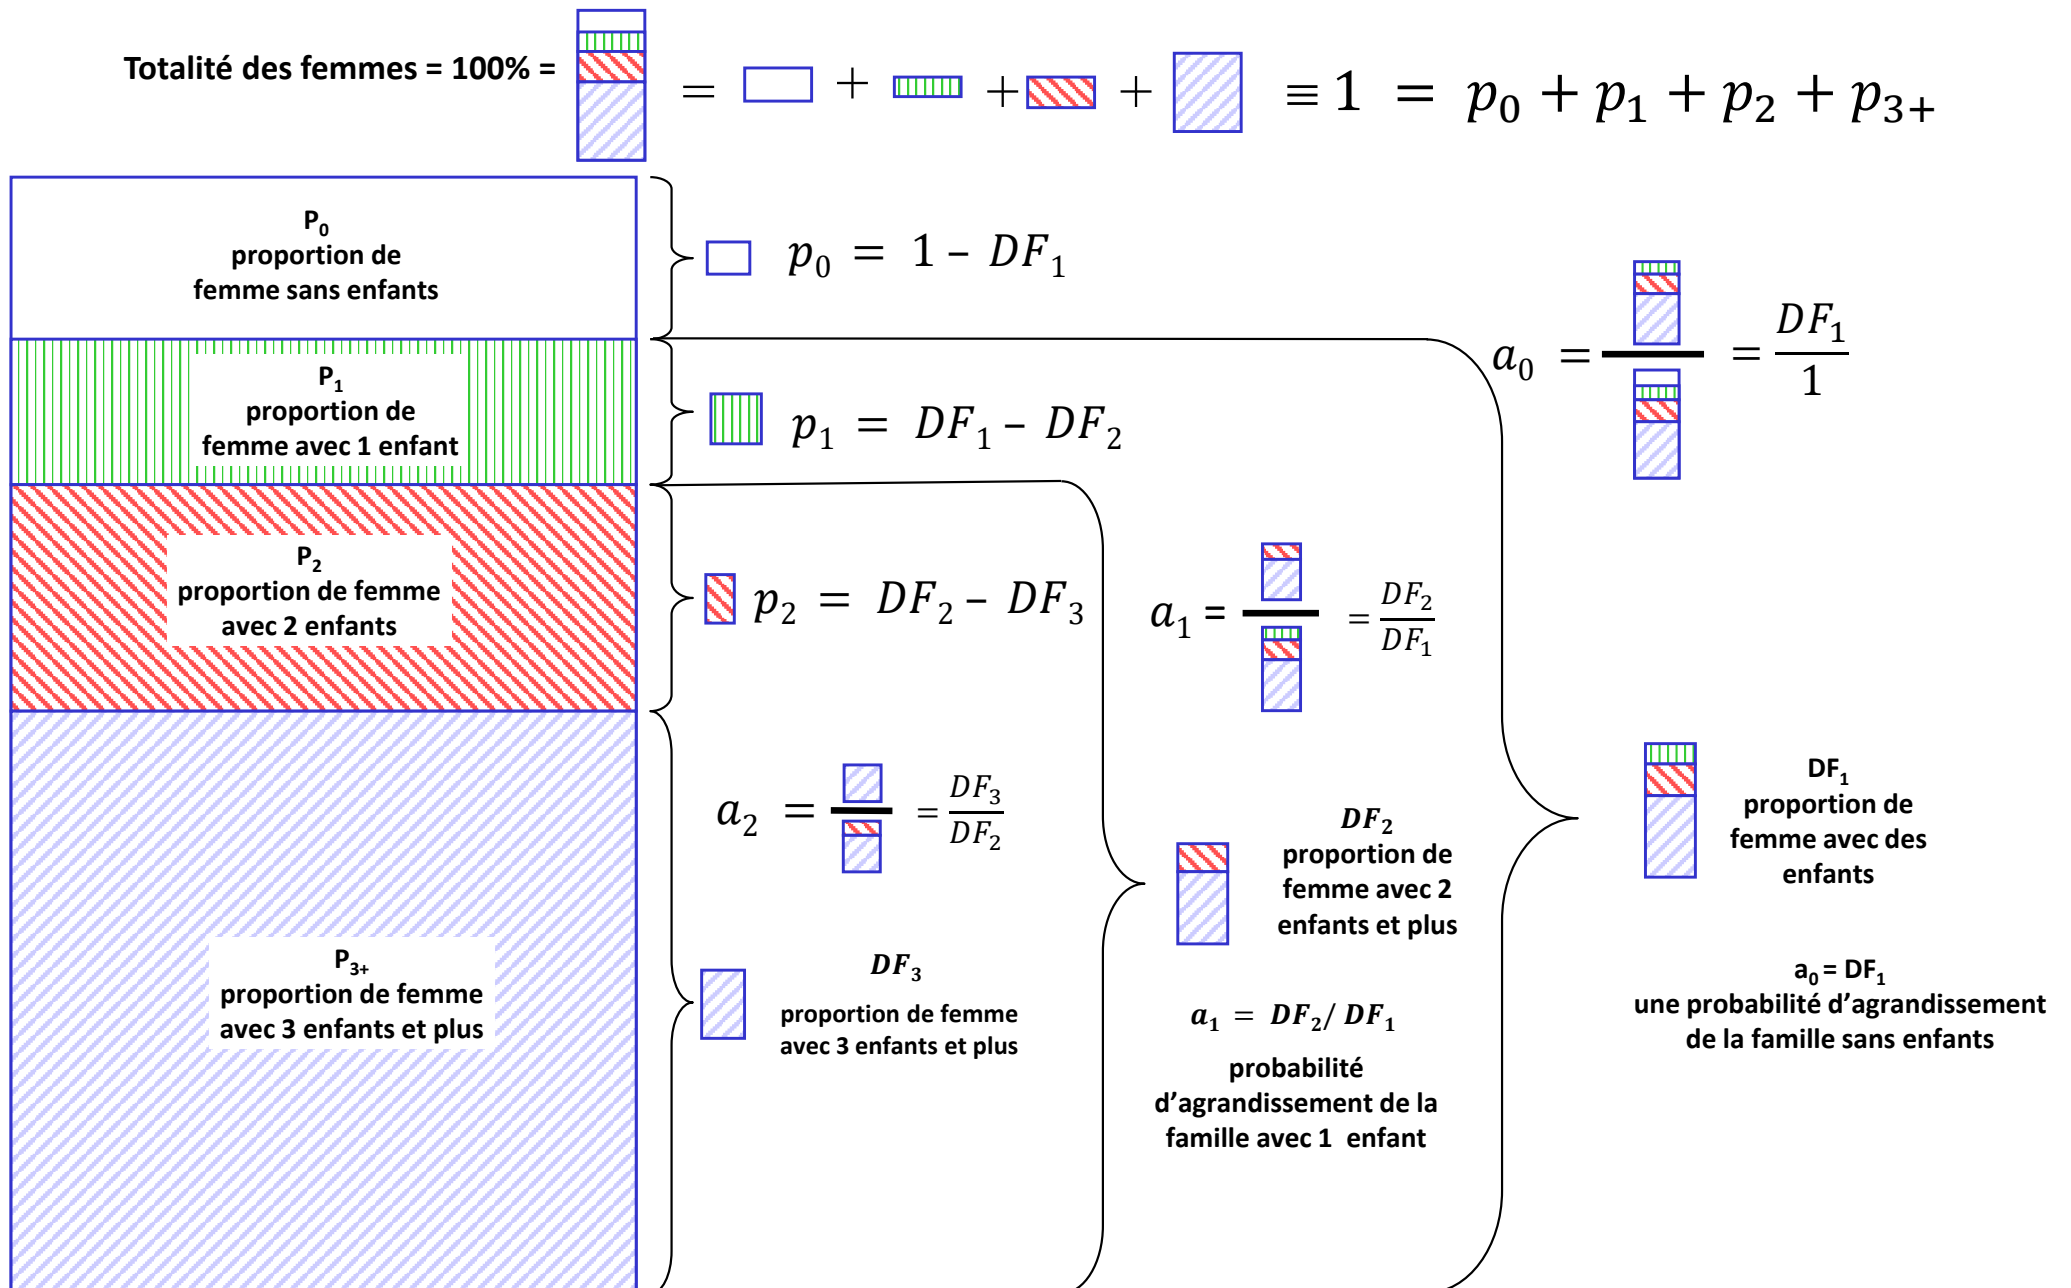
Totalité des femmes = 100% = $= + + + \equiv 1 = p_0 + p_1 + p_2 + p_{3+}$

$P_0$
proportion de femme sans enfants

$p_0 = 1 - DF_1$

$a_0 = \frac{}{} = \frac{DF_1}{1}$

$P_1$
proportion de femme avec 1 enfant

$p_1 = DF_1 - DF_2$

$P_2$
proportion de femme avec 2 enfants

$p_2 = DF_2 - DF_3$

$a_1 = \frac{}{} = \frac{DF_2}{DF_1}$

$a_2 = \frac{}{} = \frac{DF_3}{DF_2}$

$P_{3+}$
proportion de femme avec 3 enfants et plus

$DF_3$
proportion de femme avec 3 enfants et plus

$DF_2$
proportion de femme avec 2 enfants et plus

$a_1 = DF_2 / DF_1$
probabilité d'agrandissement de la famille avec 1 enfant

$DF_1$
proportion de femme avec des enfants

$a_0 = DF_1$
une probabilité d'agrandissement de la famille sans enfants